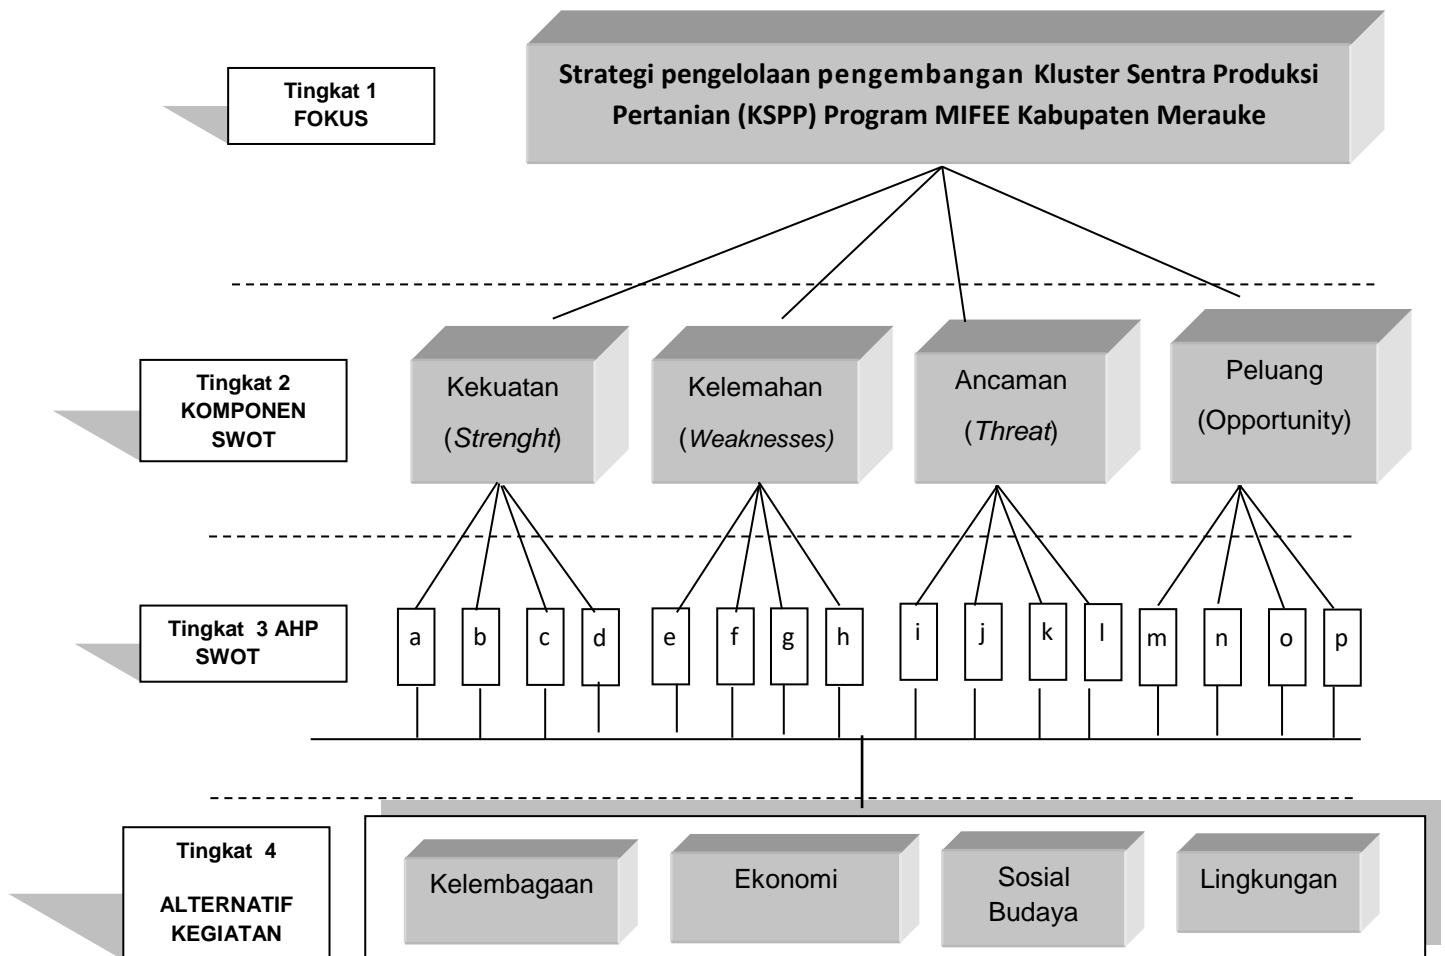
Tingkat 1
FOKUS

Strategi pengelolaan pengembangan Kluster Sentra Produksi Pertanian (KSPP) Program MIFEE Kabupaten Merauke

Tingkat 2
KOMPONEN
SWOT

Kekuatan (Strenght)

Kelemahan (Weaknesses)

Ancaman (Threat)

Peluang (Opportunity)

Tingkat 3 AHP
SWOT

a
b
c
d
e
f
g
h
i
j
k
l
m
n
o
p

Tingkat 4
ALTERNATIF
KEGIATAN

Kelembagaan

Ekonomi

Sosial Budaya

Lingkungan